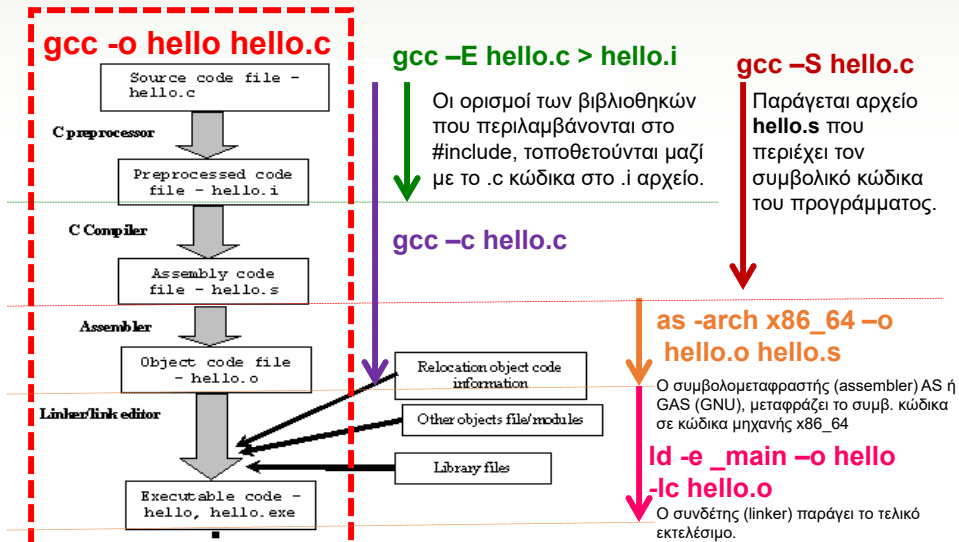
gcc -o hello hello.c

Source code file - hello.c

C preprocessor

Preprocessed code file - hello.i

C Compiler

Assembly code file - hello.s

Assembler

Object code file - hello.o

Linker/link editor

Executable code - hello, hello.exe

Relocation object code information

Other objects file/modules

Library files

gcc –E hello.c > hello.i

Οι ορισμοί των βιβλιοθηκών που περιλαμβάνονται στο #include, τοποθετούνται μαζί με το .c κώδικα στο .i αρχείο.

gcc –c hello.c

gcc –S hello.c

Παράγεται αρχείο **hello.s** που περιέχει τον συμβολικό κώδικα του προγράμματος.

as -arch x86_64 –o hello.o hello.s

Ο συμβολομεταφραστής (assembler) AS ή GAS (GNU), μεταφράζει το συμβ. κώδικα σε κώδικα μηχανής x86_64

ld -e _main –o hello -lc hello.o

Ο συνδέτης (linker) παράγει το τελικό εκτελέσιμο.